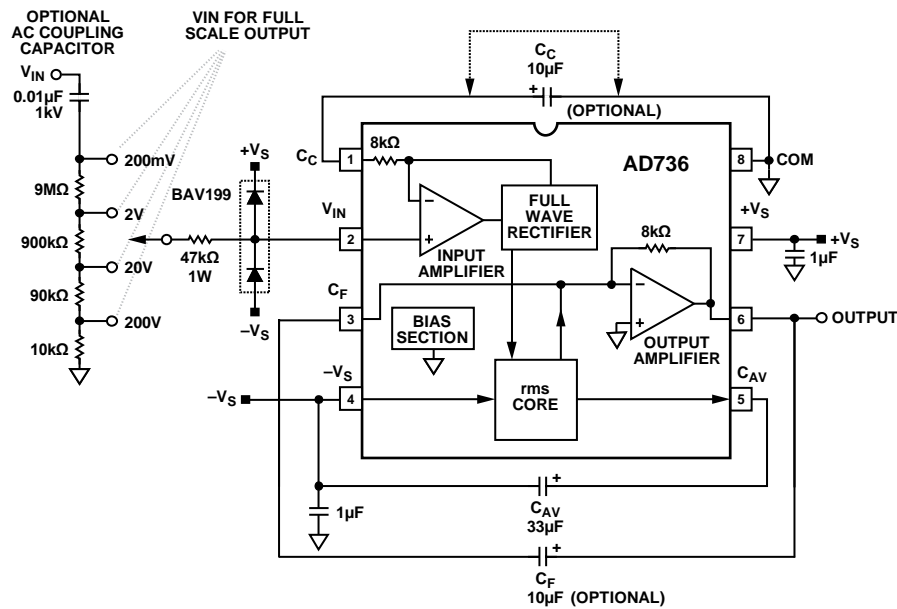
OPTIONAL AC COUPLING CAPACITOR

VIN FOR FULL SCALE OUTPUT

$V_{IN}$

0.01µF 1kV

200mV

9MΩ

2V

900kΩ

20V

90kΩ

200V

10kΩ

47kΩ 1W

$+V_S$

BAV199

$-V_S$

$C_C$ 10µF

+

(OPTIONAL)

$C_C$

1

8kΩ

AD736

8

COM

$V_{IN}$

2

–

+

INPUT AMPLIFIER

FULL WAVE RECTIFIER

$+V_S$

7

$+V_S$

1µF

8kΩ

$C_F$

3

–

+

OUTPUT AMPLIFIER

6

OUTPUT

BIAS SECTION

$-V_S$

$-V_S$

4

rms CORE

$C_{AV}$

5

+

$C_{AV}$ 33µF

1µF

+

$C_F$ 10µF (OPTIONAL)